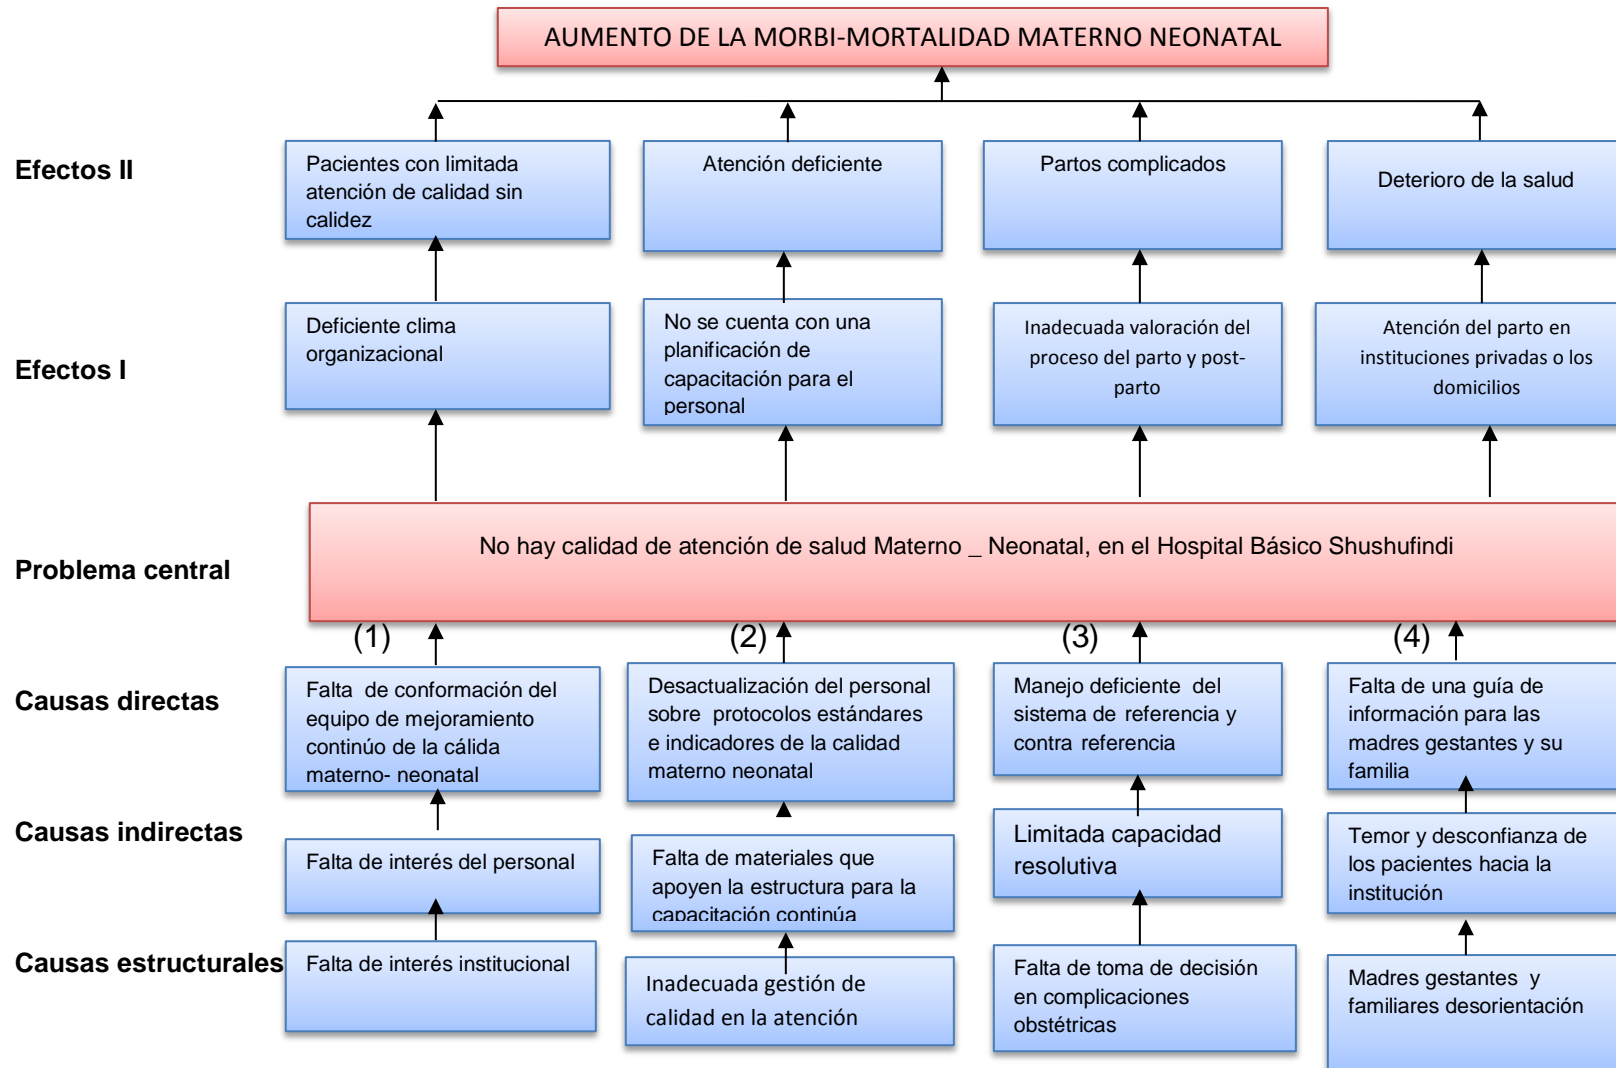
AUMENTO DE LA MORBI-MORTALIDAD MATERNO NEONATAL

Efectos II

Pacientes con limitada atención de calidad sin calidez

Atención deficiente

Partos complicados

Deterioro de la salud

Efectos I

Deficiente clima organizacional

No se cuenta con una planificación de capacitación para el personal

Inadecuada valoración del proceso del parto y post-parto

Atención del parto en instituciones privadas o los domicilios

Problema central

No hay calidad de atención de salud Materno _ Neonatal, en el Hospital Básico Shushufindi

(1)

(2)

(3)

(4)

Causas directas

Falta de conformación del equipo de mejoramiento continúo de la cálida materno- neonatal

Desactualización del personal sobre protocolos estándares e indicadores de la calidad materno neonatal

Manejo deficiente del sistema de referencia y contra referencia

Falta de una guía de información para las madres gestantes y su familia

Causas indirectas

Falta de interés del personal

Falta de materiales que apoyen la estructura para la capacitación continúa

Limitada capacidad resolutiva

Temor y desconfianza de los pacientes hacia la institución

Causas estructurales

Falta de interés institucional

Inadecuada gestión de calidad en la atención

Falta de toma de decisión en complicaciones obstétricas

Madres gestantes y familiares desorientación